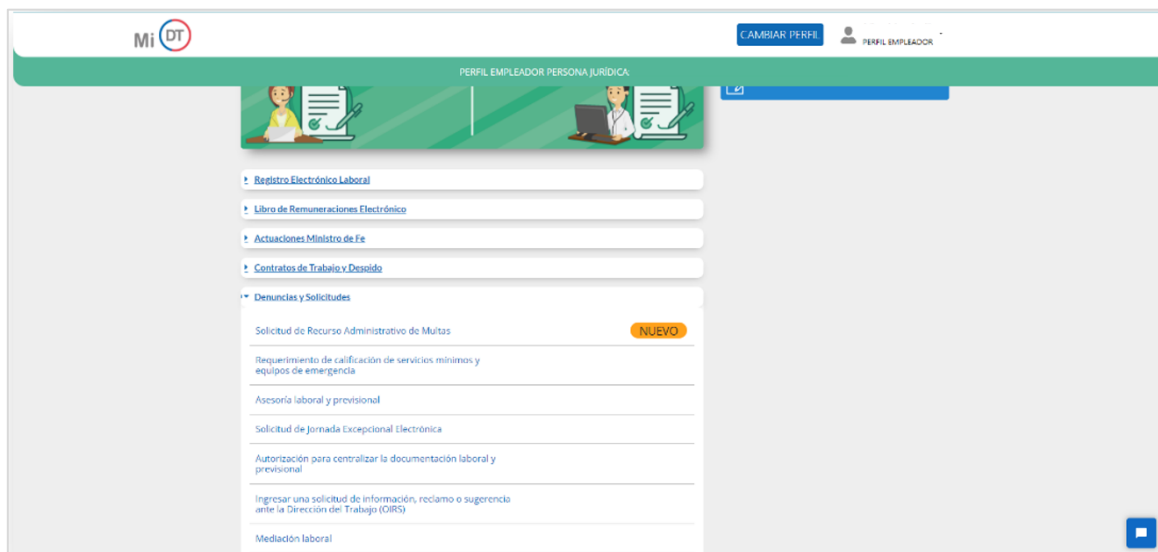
Mi DT

CAMBIAR PERFIL

PERFIL EMPLEADOR

PERFIL EMPLEADOR PERSONA JURÍDICA:

Registro Electrónico Laboral

Libro de Remuneraciones Electrónico

Actuaciones Ministro de Fe

Contratos de Trabajo y Despido

Denuncias y Solicitudes

Solicitud de Recurso Administrativo de Multas

NUEVO

Requerimiento de calificación de servicios mínimos y equipos de emergencia

Asesoría laboral y previsional

Solicitud de Jornada Excepcional Electrónica

Autorización para centralizar la documentación laboral y previsional

Ingresar una solicitud de información, reclamo o sugerencia ante la Dirección del Trabajo (OIRS)

Mediación laboral